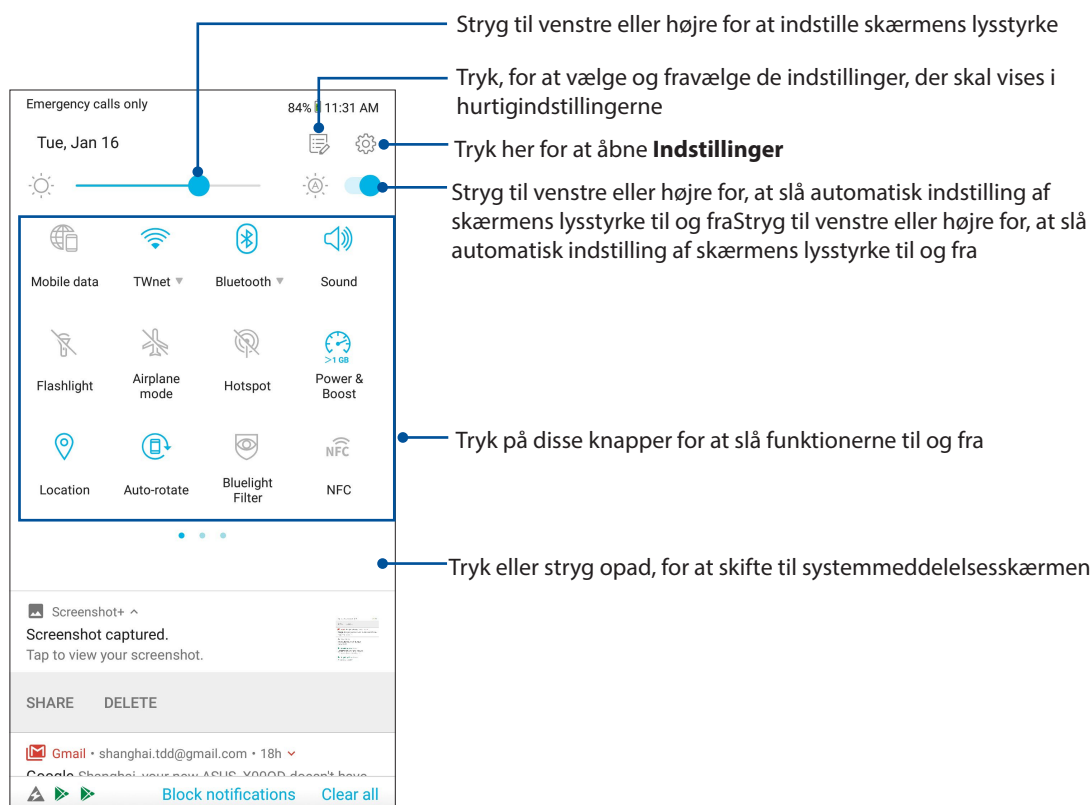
Stryg til venstre eller højre for at indstille skærmens lysstyrke

Tryk, for at vælge og fravælge de indstillinger, der skal vises i hurtigindstillingerne

Emergency calls only

84% 11:31 AM

Tue, Jan 16

Tryk her for at åbne **Indstillinger**

Stryg til venstre eller højre for, at slå automatisk indstilling af skærmens lysstyrke til og fraStryg til venstre eller højre for, at slå automatisk indstilling af skærmens lysstyrke til og fra

Mobile data

TWnet

Bluetooth

Sound

Flashlight

Airplane mode

Hotspot

>1 GB

Power & Boost

Tryk på disse knapper for at slå funktionerne til og fra

Location

Auto-rotate

Bluelight Filter

NFC

NFC

Tryk eller stryg opad, for at skifte til systemmeddelelsesskærmen

Screenshot+

Screenshot captured.

Tap to view your screenshot.

SHARE DELETE

Gmail • shanghai.tdd@gmail.com • 18h

Google Shanghai, your new ASUS_X00QD doesn't have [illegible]

Block notifications Clear all